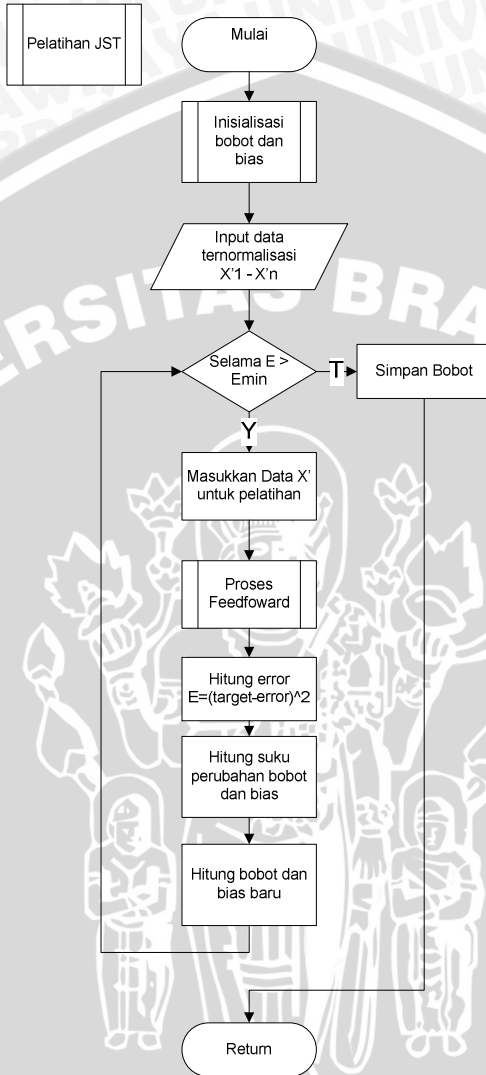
Pelatihan JST

Mulai

Inisialisasi bobot dan bias

Input data ternormalisasi X'1 - X'n

Selama E > Emin

T

Simpan Bobot

Y

Masukkan Data X' untuk pelatihan

Proses Feedfoward

Hitung error E=(target-error)^2

Hitung suku perubahan bobot dan bias

Hitung bobot dan bias baru

Return